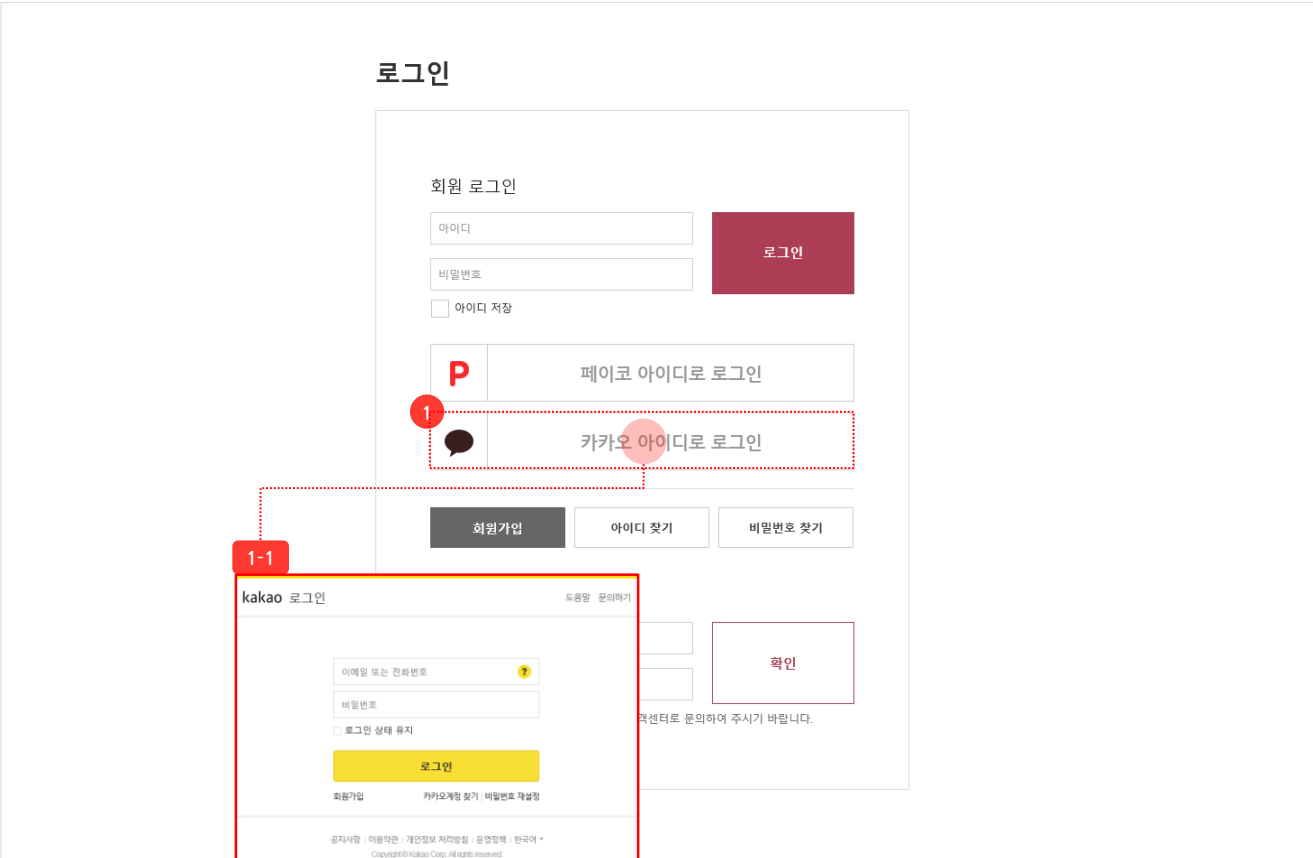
로그인

회원 로그인

아이디

비밀번호

아이디 저장

로그인

P 페이코 아이디로 로그인

1

카카오 아이디로 로그인

회원가입 아이디 찾기 비밀번호 찾기

1-1

kakao 로그인 도움말 문의하기

이메일 또는 전화번호 ?

비밀번호

로그인 상태 유지

로그인

회원가입 카카오계정 찾기 | 비밀번호 재설정

공지사항 | 이용약관 | 개인정보 처리방침 | 운영정책 | 한국어

Copyright © Kakao Corp. All rights reserved.

확인

객센터로 문의하여 주시기 바랍니다.